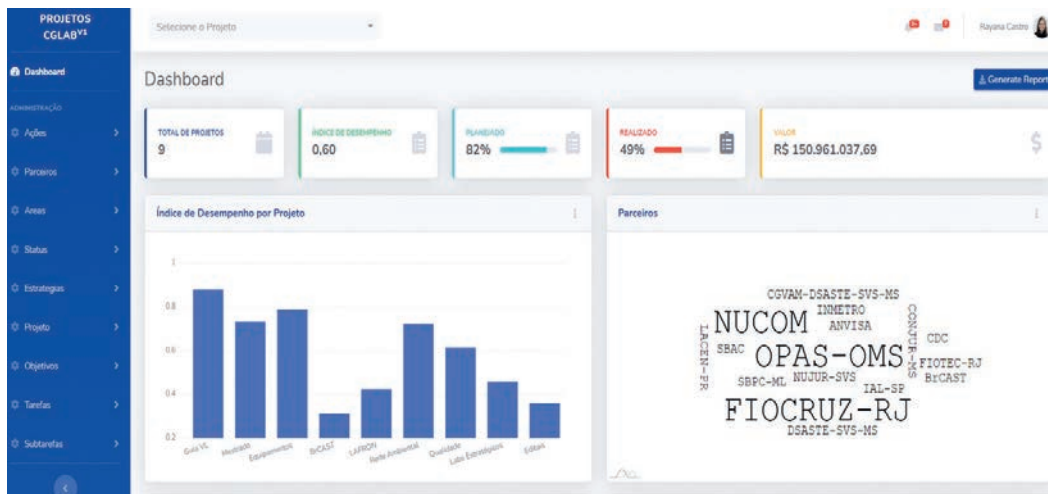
PROJETOS CGLAB$^{V1}$

Dashboard

ADMINISTRAÇÃO

Ações

Parceiros

Areas

Status

Estrategias

Projeto

Objetivos

Tarefas

Subtarefas

Selecione o Projeto

Rayana Castro

Dashboard

Generate Report

TOTAL DE PROJETOS
9

INDICE DE DESEMPENHO
0,60

PLANEJADO
82%

REALIZADO
49%

VALOR
R$ 150.961.037,69

Índice de Desempenho por Projeto

1
0.8
0.6
0.4
0.2

Guia VL
Mestrado
Equipamentos
BrCAST
LAFRON
Rede Ambiental
Qualidade
Labs Estratégicos
Editais

Parceiros

CGVAM-DSASTE-SVS-MS
INMETRO
ANVISA
NUCOM
CONJUR-MS
CDC
LACEN-PR
SBAC
OPAS-OMS
FIOTEC-RJ
SBPC-ML
NUJUR-SVS
BrCAST
IAL-SP
FIOCRUZ-RJ
DSASTE-SVS-MS